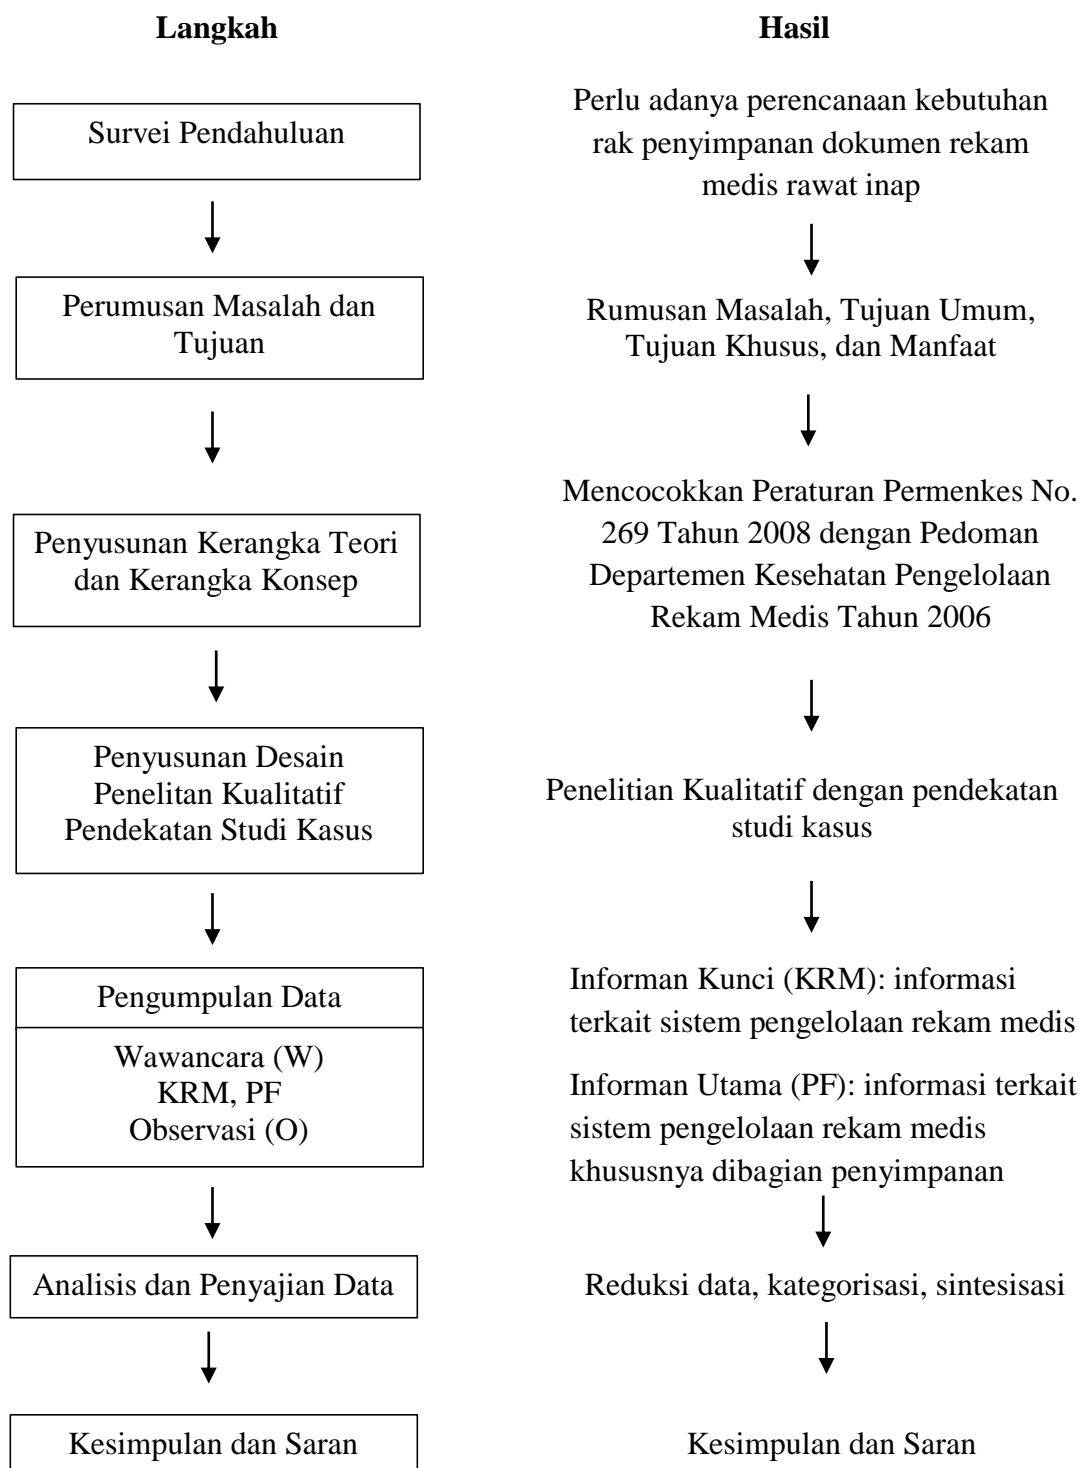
Langkah

Survei Pendahuluan

Perumusan Masalah dan Tujuan

Penyusunan Kerangka Teori dan Kerangka Konsep

Penyusunan Desain Penelitan Kualitatif Pendekatan Studi Kasus

Pengumpulan Data

Wawancara (W)
KRM, PF
Observasi (O)

Analisis dan Penyajian Data

Kesimpulan dan Saran

Hasil

Perlu adanya perencanaan kebutuhan rak penyimpanan dokumen rekam medis rawat inap

Rumusan Masalah, Tujuan Umum, Tujuan Khusus, dan Manfaat

Mencocokkan Peraturan Permenkes No. 269 Tahun 2008 dengan Pedoman Departemen Kesehatan Pengelolaan Rekam Medis Tahun 2006

Penelitian Kualitatif dengan pendekatan studi kasus

Informan Kunci (KRM): informasi terkait sistem pengelolaan rekam medis

Informan Utama (PF): informasi terkait sistem pengelolaan rekam medis khususnya dibagian penyimpanan

Reduksi data, kategorisasi, sintesisasi

Kesimpulan dan Saran